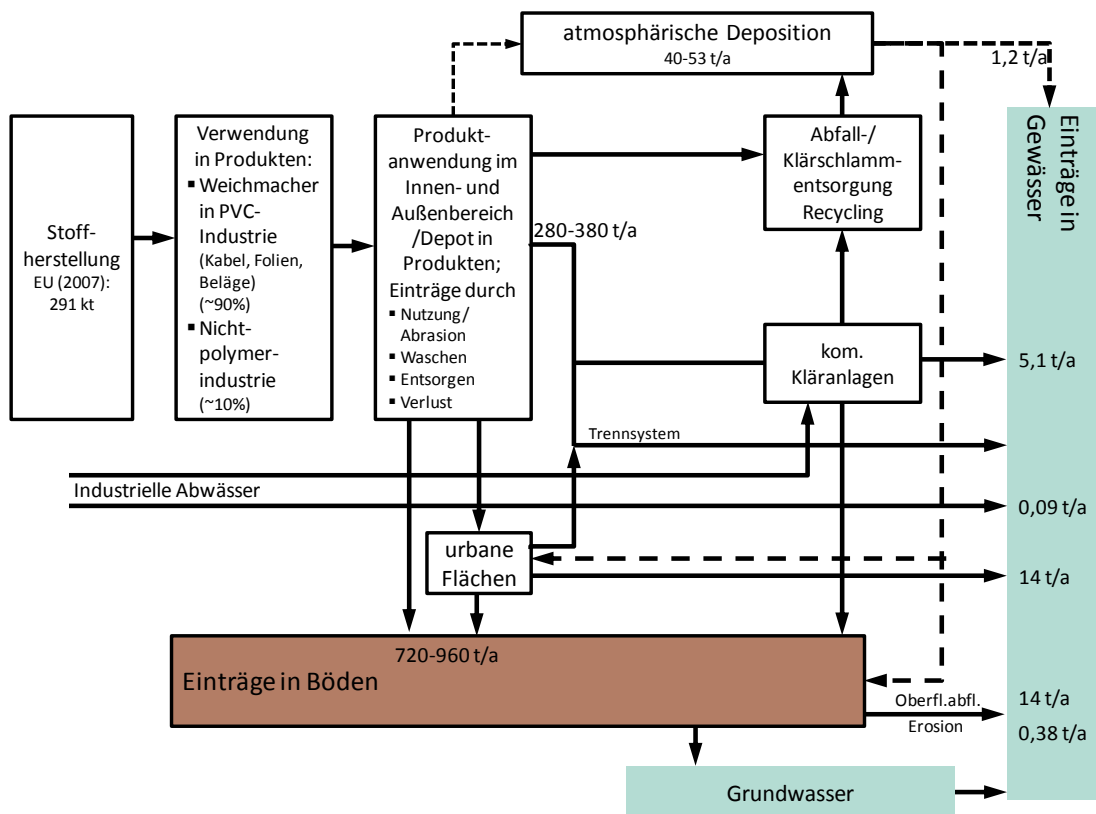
atmosphärische Deposition
40-53 t/a

1,2 t/a

Einträge in Gewässer

Stoffherstellung
EU (2007): 291 kt

Verwendung in Produkten:
▪ Weichmacher in PVC-Industrie (Kabel, Folien, Beläge) (~90%)
▪ Nichtpolymerindustrie (~10%)

Produktanwendung im Innen- und Außenbereich /Depot in Produkten; Einträge durch
▪ Nutzung/ Abrasion
▪ Waschen
▪ Entsorgen
▪ Verlust

280-380 t/a

Abfall-/ Klärschlammentsorgung Recycling

kom. Kläranlagen

5,1 t/a

Trennsystem

Industrielle Abwässer

0,09 t/a

urbane Flächen

14 t/a

720-960 t/a
Einträge in Böden

Oberfl.abfl.
Erosion

14 t/a
0,38 t/a

Grundwasser